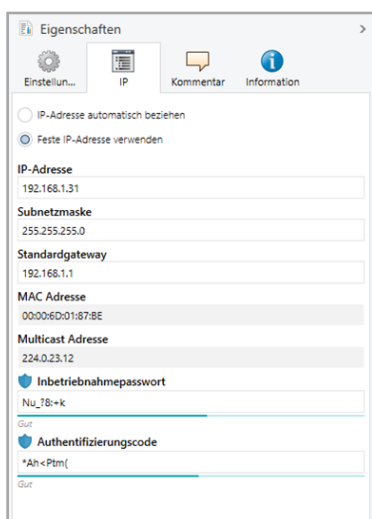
Eigenschaften

>

Einstellun...

IP

Kommentar

Information

IP-Adresse automatisch beziehen

Feste IP-Adresse verwenden

IP-Adresse

192.168.1.31

Subnetzmaske

255.255.255.0

Standardgateway

192.168.1.1

MAC Adresse

00:00:6D:01:87:BE

Multicast Adresse

224.0.23.12

Inbetriebnahmepasswort

Nu_?8:+k

Gut

Authentifizierungscode

*Ah<Ptm(

Gut